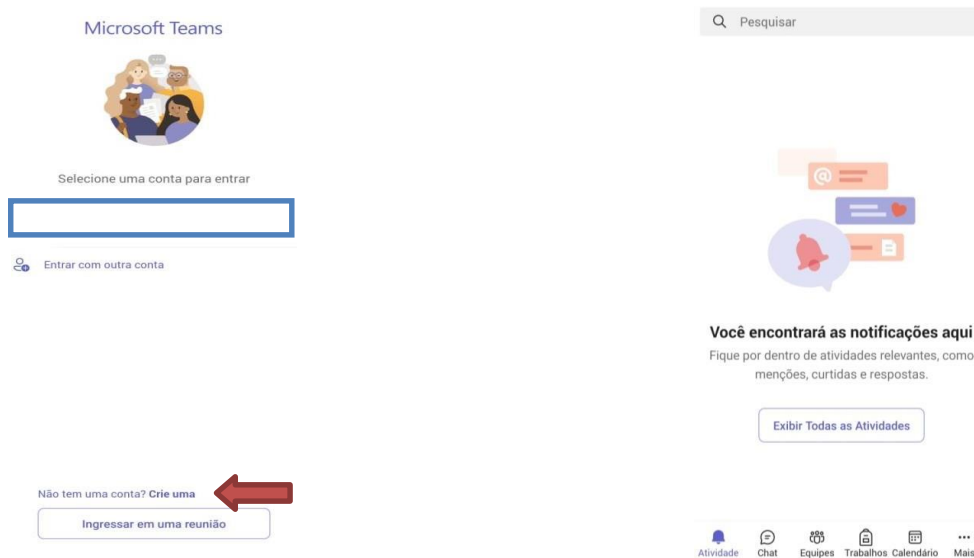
Microsoft Teams

Selecione uma conta para entrar

Entrar com outra conta

Não tem uma conta? Crie uma

Ingressar em uma reunião

Pesquisar

Você encontrará as notificações aqui

Fique por dentro de atividades relevantes, como menções, curtidas e respostas.

Exibir Todas as Atividades

Atividade Chat Equipes Trabalhos Calendário Mais